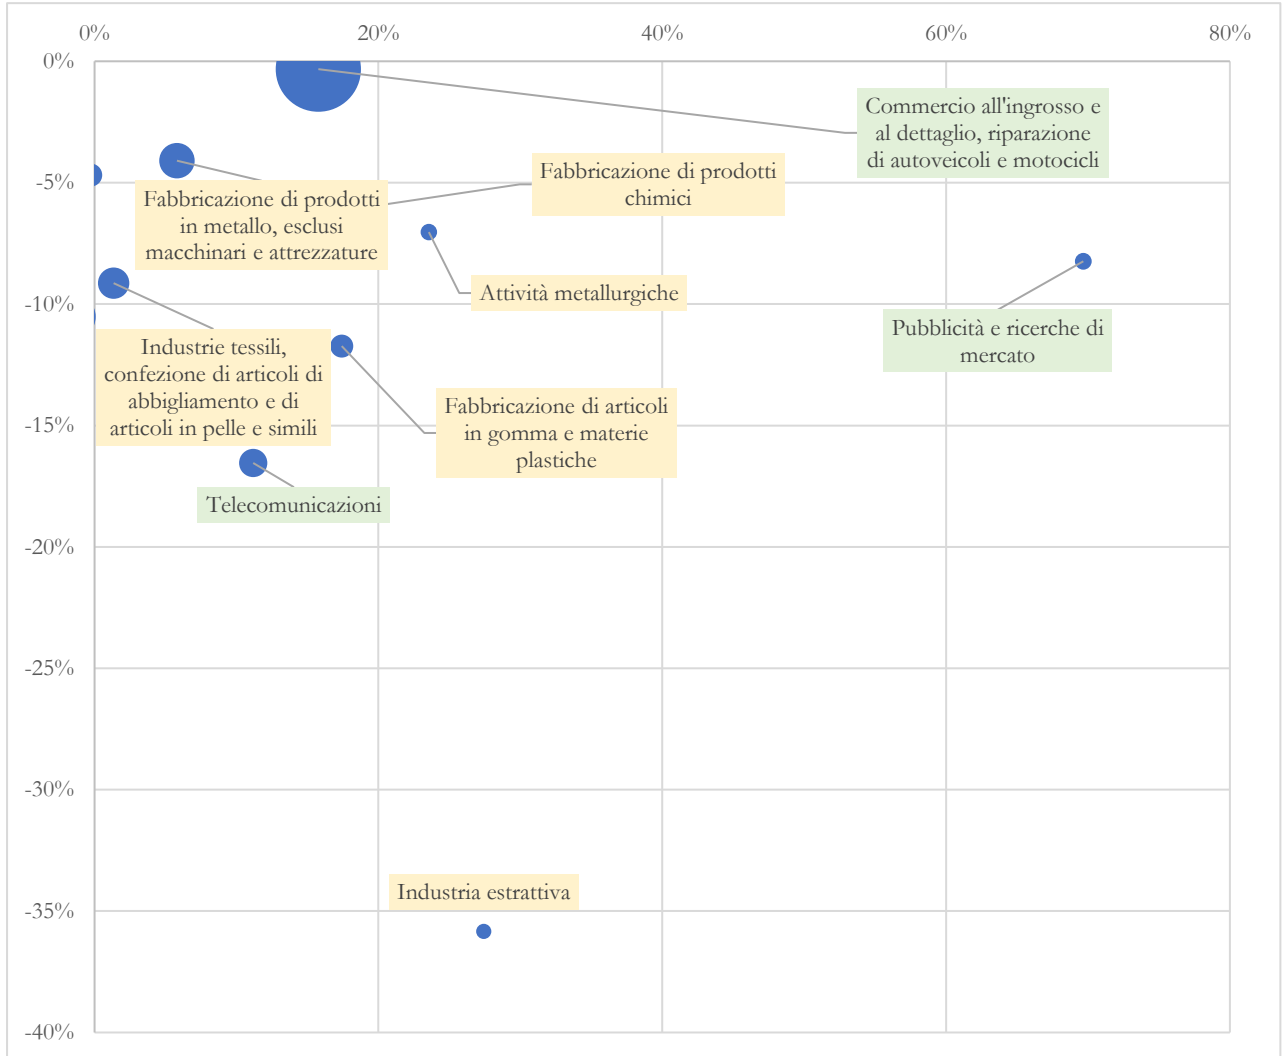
0%
20%
40%
60%
80%

0%
-5%
-10%
-15%
-20%
-25%
-30%
-35%
-40%

Commercio all'ingrosso e al dettaglio, riparazione di autoveicoli e motocicli

Fabbricazione di prodotti chimici

Fabbricazione di prodotti in metallo, esclusi macchinari e attrezzature

Attività metallurgiche

Pubblicità e ricerche di mercato

Industrie tessili, confezione di articoli di abbigliamento e di articoli in pelle e simili

Fabbricazione di articoli in gomma e materie plastiche

Telecomunicazioni

Industria estrattiva